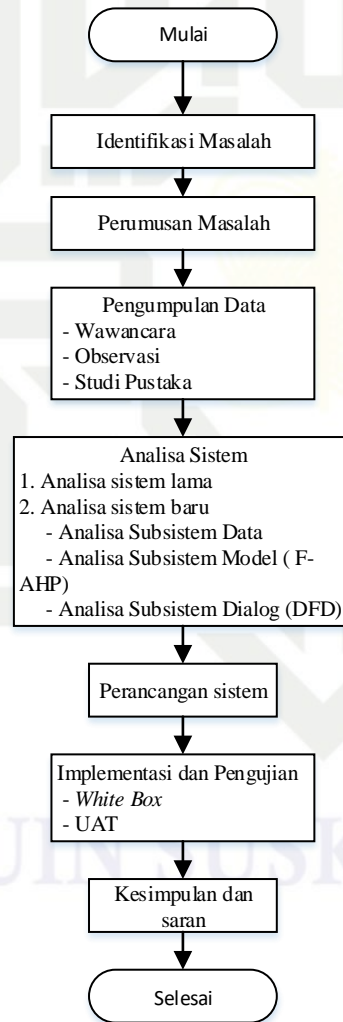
Mulai

Identifikasi Masalah

Perumusan Masalah

Pengumpulan Data
- Wawancara
- Observasi
- Studi Pustaka

Analisa Sistem
1. Analisa sistem lama
2. Analisa sistem baru
- Analisa Subsistem Data
- Analisa Subsistem Model ( F-AHP)
- Analisa Subsistem Dialog (DFD)

Perancangan sistem

Implementasi dan Pengujian
- White Box
- UAT

Kesimpulan dan saran

Selesai